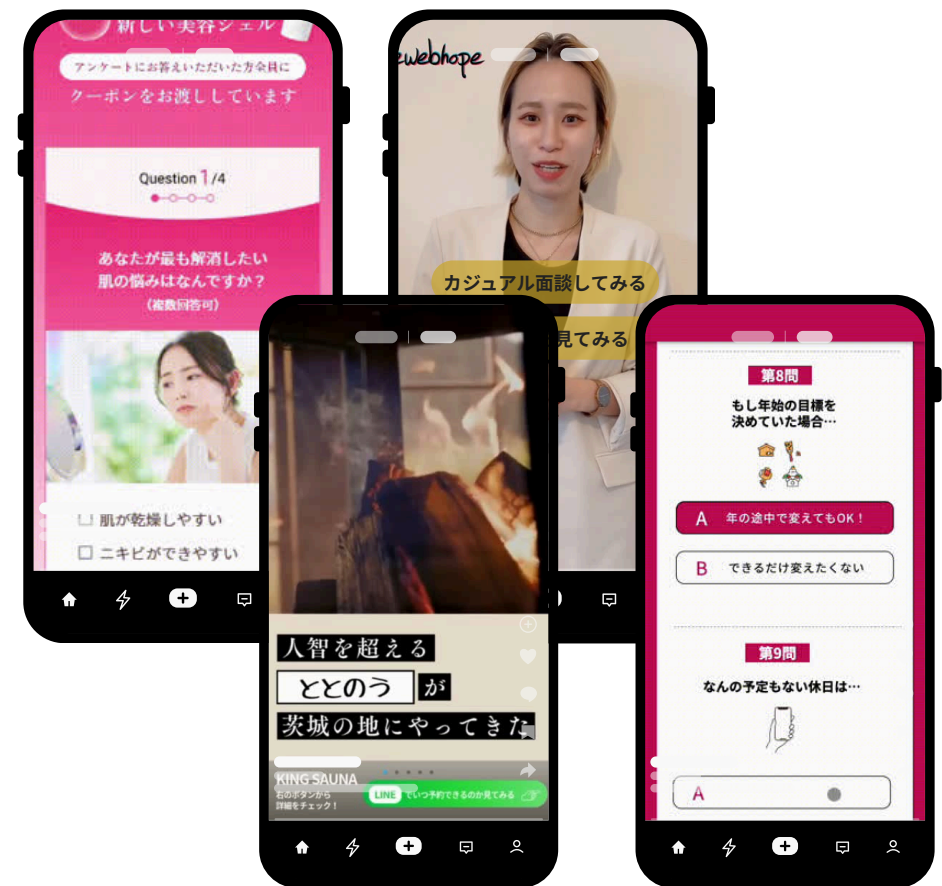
新しい美容ジェル

アンケートにお答えいただいた方全員に
クーポンをお渡ししています

Question 1/4

あなたが最も解消したい
肌の悩みはなんですか？
(複数回答可)

肌が乾燥しやすい
ニキビができやすい

webhope

カジュアル面談してみる
見てみる

人智を超える
ととのう が
茨城の地にやってきた

KING SAUNA
右のボタンから
詳細をチェック！
LINE いつ予約できるのか見てみる

第8問
もし年始の目標を
決めていた場合…

A 年の途中で変えてもOK！
B できるだけ変えたくない

第9問
なんの予定もない休日は…

A